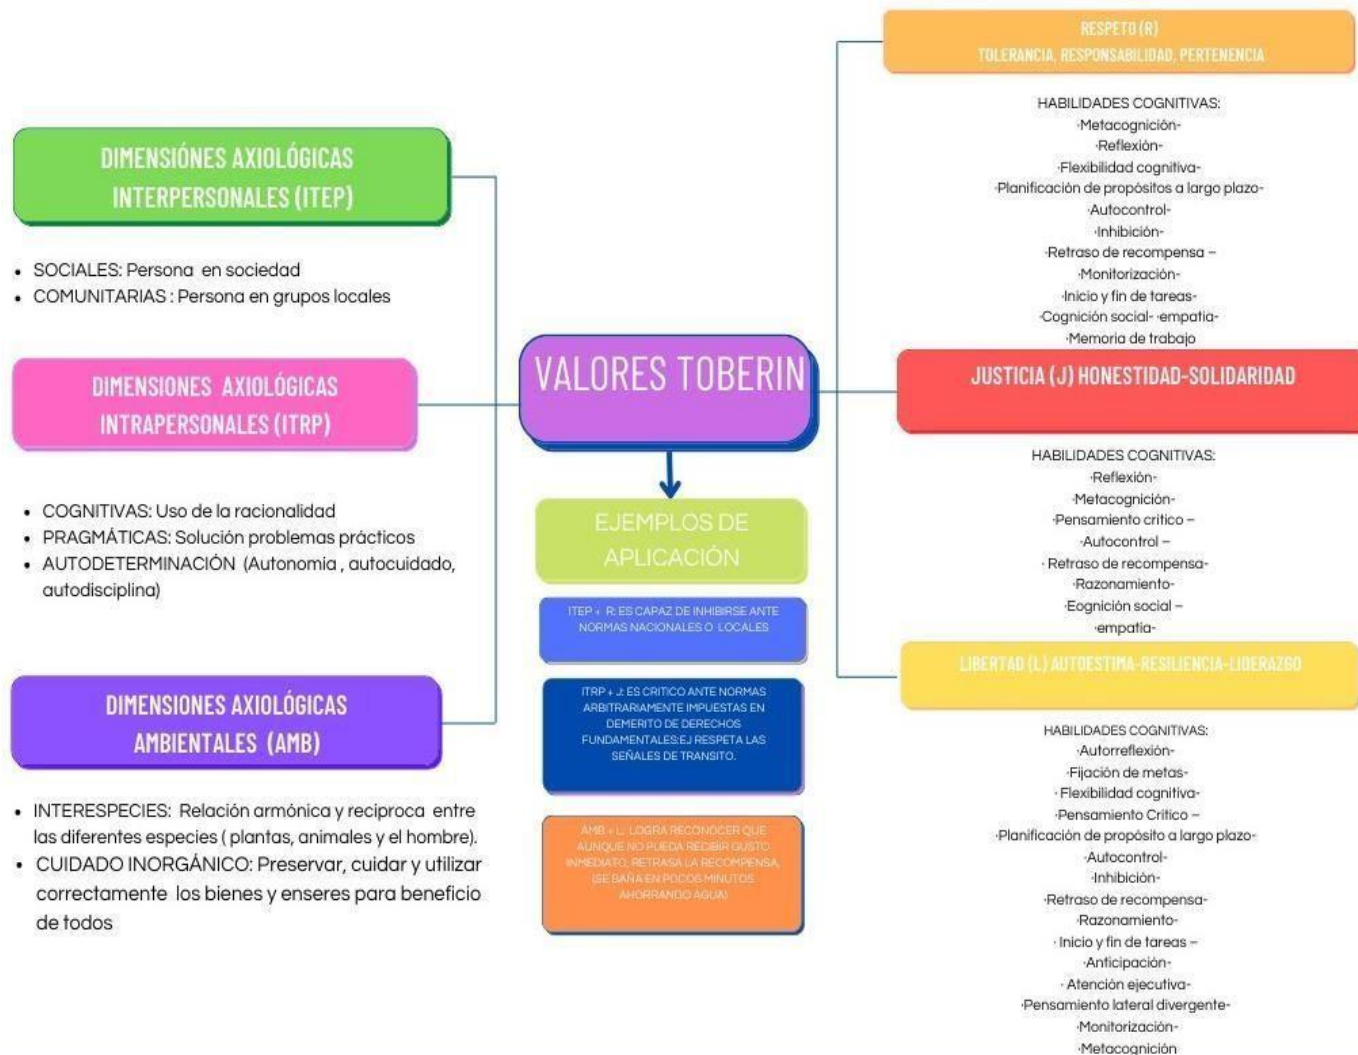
DIMENSIÓNES AXIOLÓGICAS INTERPERSONALES (ITEP)

- SOCIALES: Persona en sociedad
- COMUNITARIAS : Persona en grupos locales

DIMENSIONES AXIOLÓGICAS INTRAPERSONALES (ITRP)

- COGNITIVAS: Uso de la racionalidad
- PRAGMÁTICAS: Solución problemas prácticos
- AUTODETERMINACIÓN (Autonomia , autocuidado, autodisciplina)

DIMENSIONES AXIOLÓGICAS AMBIENTALES (AMB)

- INTERESPECIES: Relación armónica y reciproca entre las diferentes especies ( plantas, animales y el hombre).
- CUIDADO INORGÁNICO: Preservar, cuidar y utilizar correctamente los bienes y enseres para beneficio de todos

VALORES TOBERIN

EJEMPLOS DE APLICACIÓN

ITEP + R: ES CAPAZ DE INHIBIRSE ANTE NORMAS NACIONALES O LOCALES

ITRP + J: ES CRITICO ANTE NORMAS ARBITRARIAMENTE IMPUESTAS EN DEMERITO DE DERECHOS FUNDAMENTALES:EJ RESPETA LAS SEÑALES DE TRANSITO.

AMB + L: LOGRA RECONOCER QUE AUNQUE NO PUEDA RECIBIR GUSTO INMEDIATO, RETRASA LA RECOMPENSA, (SE BAÑA EN POCOS MINUTOS AHORRANDO AGUA)

RESPETO (R)
TOLERANCIA, RESPONSABILIDAD, PERTENENCIA

HABILIDADES COGNITIVAS:
·Metacognición-
·Reflexión-
·Flexibilidad cognitiva-
·Planificación de propósitos a largo plazo-
·Autocontrol-
·Inhibición-
·Retraso de recompensa –
·Monitorización-
·Inicio y fin de tareas-
·Cognición social- ·empatia-
·Memoria de trabajo

JUSTICIA (J) HONESTIDAD-SOLIDARIDAD

HABILIDADES COGNITIVAS:
·Reflexión-
·Metacognición-
·Pensamiento critico –
·Autocontrol –
·Retraso de recompensa-
·Razonamiento-
·Eognición social –
·empatia-

LIBERTAD (L) AUTOESTIMA-RESILIENCIA-LIDERAZGO

HABILIDADES COGNITIVAS:
·Autorreflexión-
·Fijación de metas-
·Flexibilidad cognitiva-
·Pensamiento Critico –
·Planificación de propósito a largo plazo-
·Autocontrol-
·Inhibición-
·Retraso de recompensa-
·Razonamiento-
·Inicio y fin de tareas –
·Anticipación-
·Atención ejecutiva-
·Pensamiento lateral divergente-
·Monitorización-
·Metacognición